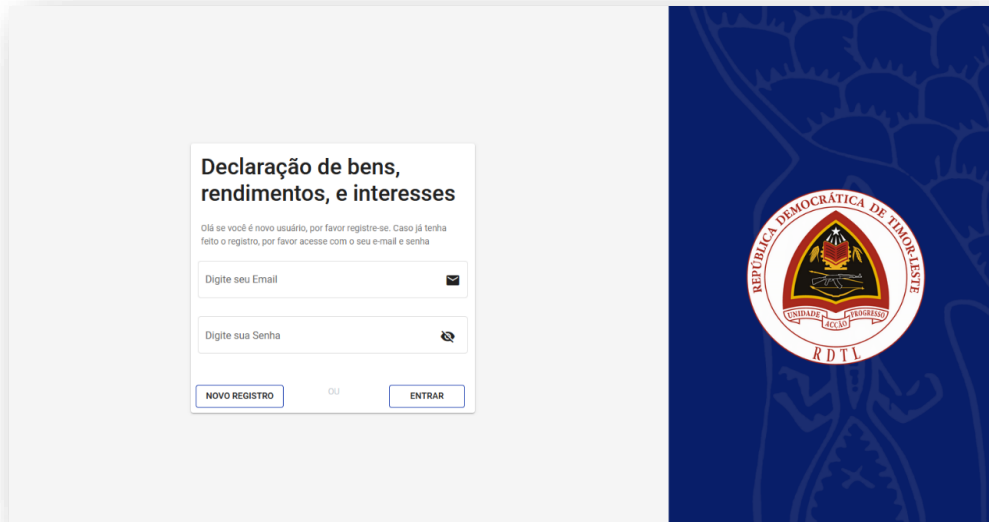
Declaração de bens, rendimentos, e interesses

Olá se você é novo usuário, por favor registre-se. Caso já tenha feito o registro, por favor acesse com o seu e-mail e senha

Digite seu Email

Digite sua Senha

NOVO REGISTRO

OU

ENTRAR

REPÚBLICA DEMOCRÁTICA DE TIMOR-LESTE

UNIDADE ACÇÃO PROGRESSO

RDTL